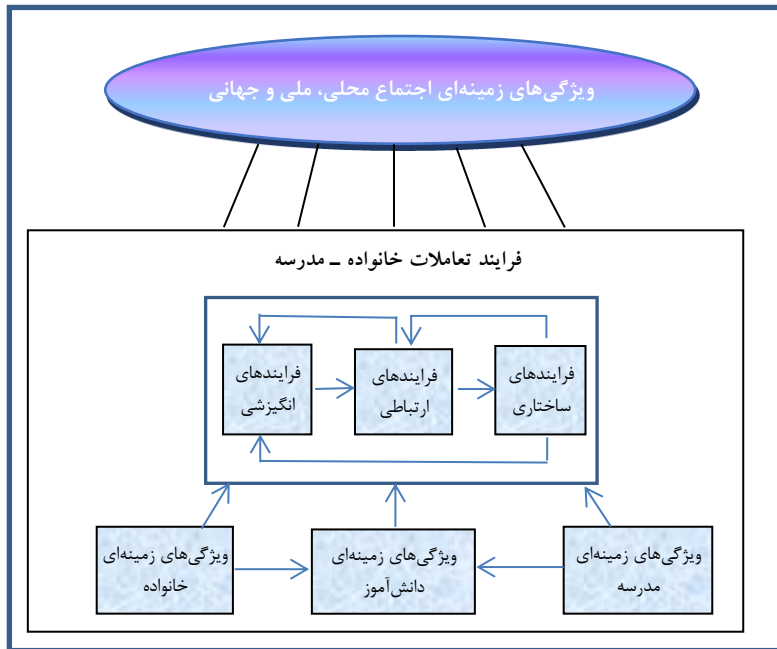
ویژگی‌های زمینه‌ای اجتماع محلی، ملی و جهانی

فرایند تعاملات خانواده ـ مدرسه

فرایندهای ساختاری

فرایندهای ارتباطی

فرایندهای انگیزشی

ویژگی‌های زمینه‌ای مدرسه

ویژگی‌های زمینه‌ای دانش‌آموز

ویژگی‌های زمینه‌ای خانواده